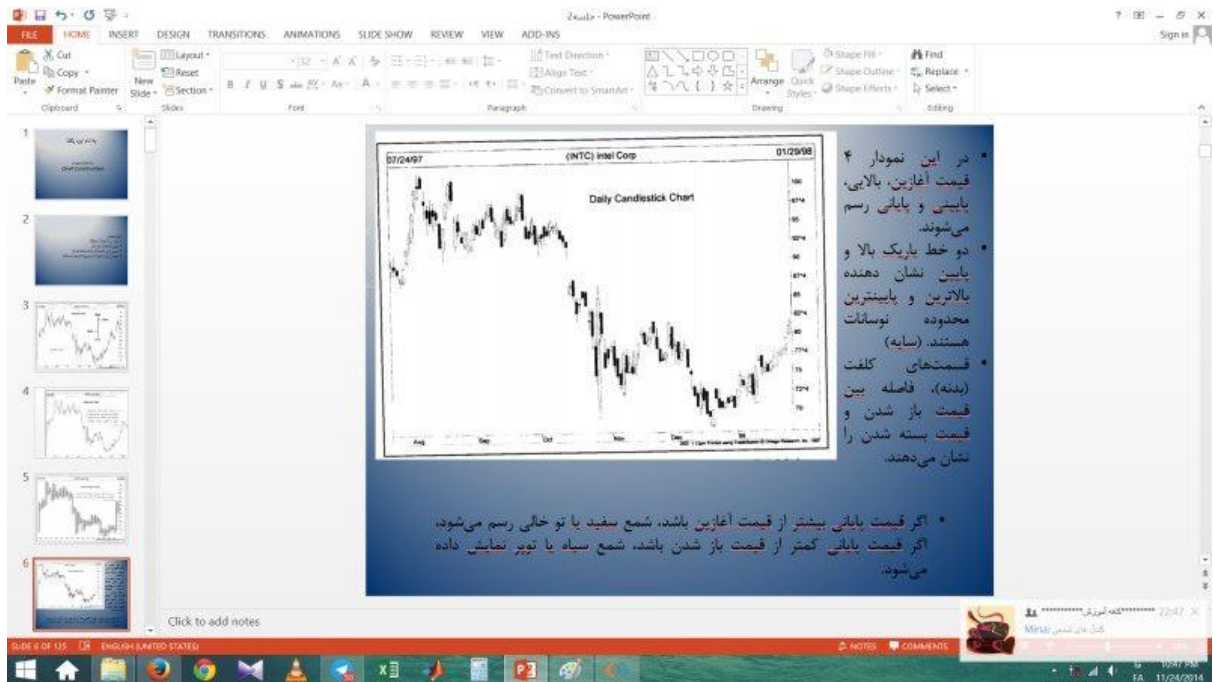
2جلسه - PowerPoint

FILE HOME INSERT DESIGN TRANSITIONS ANIMATIONS SLIDE SHOW REVIEW VIEW ADD-INS

Sign in

Cut
Copy
Paste
Format Painter
Clipboard
New Slide
Layout
Reset
Section
Slides
Font
Paragraph
Text Direction
Align Text
Convert to SmartArt
Arrange
Quick Styles
Shape Fill
Shape Outline
Shape Effects
Drawing
Find
Replace
Select
Editing

07/24/97 (INTC) Intel Corp 01/29/98

Daily Candlestick Chart

Aug Sep Oct Nov Dec

• در این نمودار ۴ قیمت آغازین، بالایی، پایینی و پایانی رسم می‌شوند.
• دو خط باریک بالا و پایین نشان دهنده بالاترین و پایینترین محدوده نوسانات هستند. (سایه)
• قسمت‌های کلفت (بدنه)، فاصله بین قیمت باز شدن و قیمت بسته شدن را نشان می‌دهند.

• اگر قیمت پایانی بیشتر از قیمت آغازین باشد، شمع سفید یا تو خالی رسم می‌شود، اگر قیمت پایانی کمتر از قیمت باز شدن باشد، شمع سیاه یا توپر نمایش داده می‌شود.

Click to add notes

SLIDE 6 OF 125 ENGLISH (UNITED STATES)

NOTES COMMENTS

22:47

Mina:

10:47 PM
11/24/2014